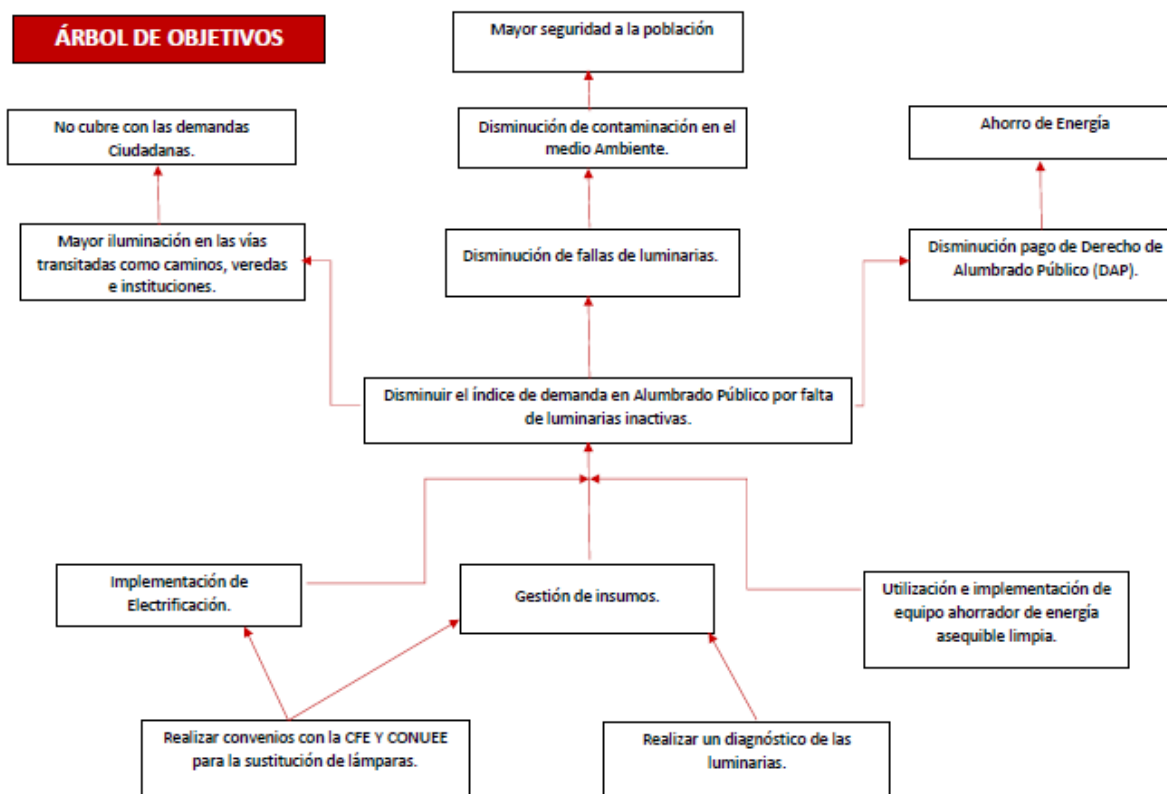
ÁRBOL DE OBJETIVOS

Mayor seguridad a la población

No cubre con las demandas Ciudadanas.

Disminución de contaminación en el medio Ambiente.

Ahorro de Energía

Mayor iluminación en las vías transitadas como caminos, veredas e instituciones.

Disminución de fallas de luminarias.

Disminución pago de Derecho de Alumbrado Público (DAP).

Disminuir el índice de demanda en Alumbrado Público por falta de luminarias inactivas.

Implementación de Electrificación.

Gestión de insumos.

Utilización e implementación de equipo ahorrador de energía asequible limpia.

Realizar convenios con la CFE Y CONUEE para la sustitución de lámparas.

Realizar un diagnóstico de las luminarias.